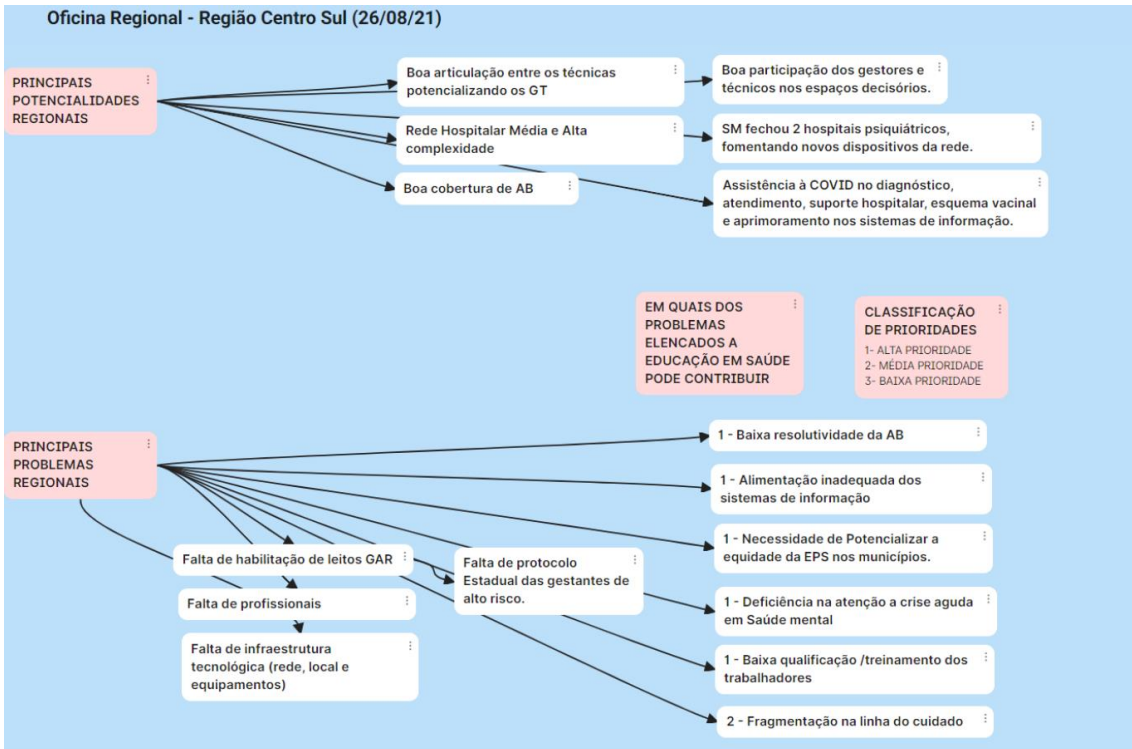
Oficina Regional - Região Centro Sul (26/08/21)

PRINCIPAIS POTENCIALIDADES REGIONAIS

Boa articulação entre os técnicas potencializando os GT

Boa participação dos gestores e técnicos nos espaços decisórios.

Rede Hospitalar Média e Alta complexidade

SM fechou 2 hospitais psiquiátricos, fomentando novos dispositivos da rede.

Boa cobertura de AB

Assistência à COVID no diagnóstico, atendimento, suporte hospitalar, esquema vacinal e aprimoramento nos sistemas de informação.

EM QUAIS DOS PROBLEMAS ELENCADOS A EDUCAÇÃO EM SAÚDE PODE CONTRIBUIR

CLASSIFICAÇÃO DE PRIORIDADES
1- ALTA PRIORIDADE
2- MÉDIA PRIORIDADE
3- BAIXA PRIORIDADE

PRINCIPAIS PROBLEMAS REGIONAIS

1 - Baixa resolutividade da AB

1 - Alimentação inadequada dos sistemas de informação

1 - Necessidade de Potencializar a equidade da EPS nos municípios.

Falta de habilitação de leitos GAR

Falta de protocolo Estadual das gestantes de alto risco.

Falta de profissionais

Falta de infraestrutura tecnológica (rede, local e equipamentos)

1 - Deficiência na atenção a crise aguda em Saúde mental

1 - Baixa qualificação /treinamento dos trabalhadores

2 - Fragmentação na linha do cuidado